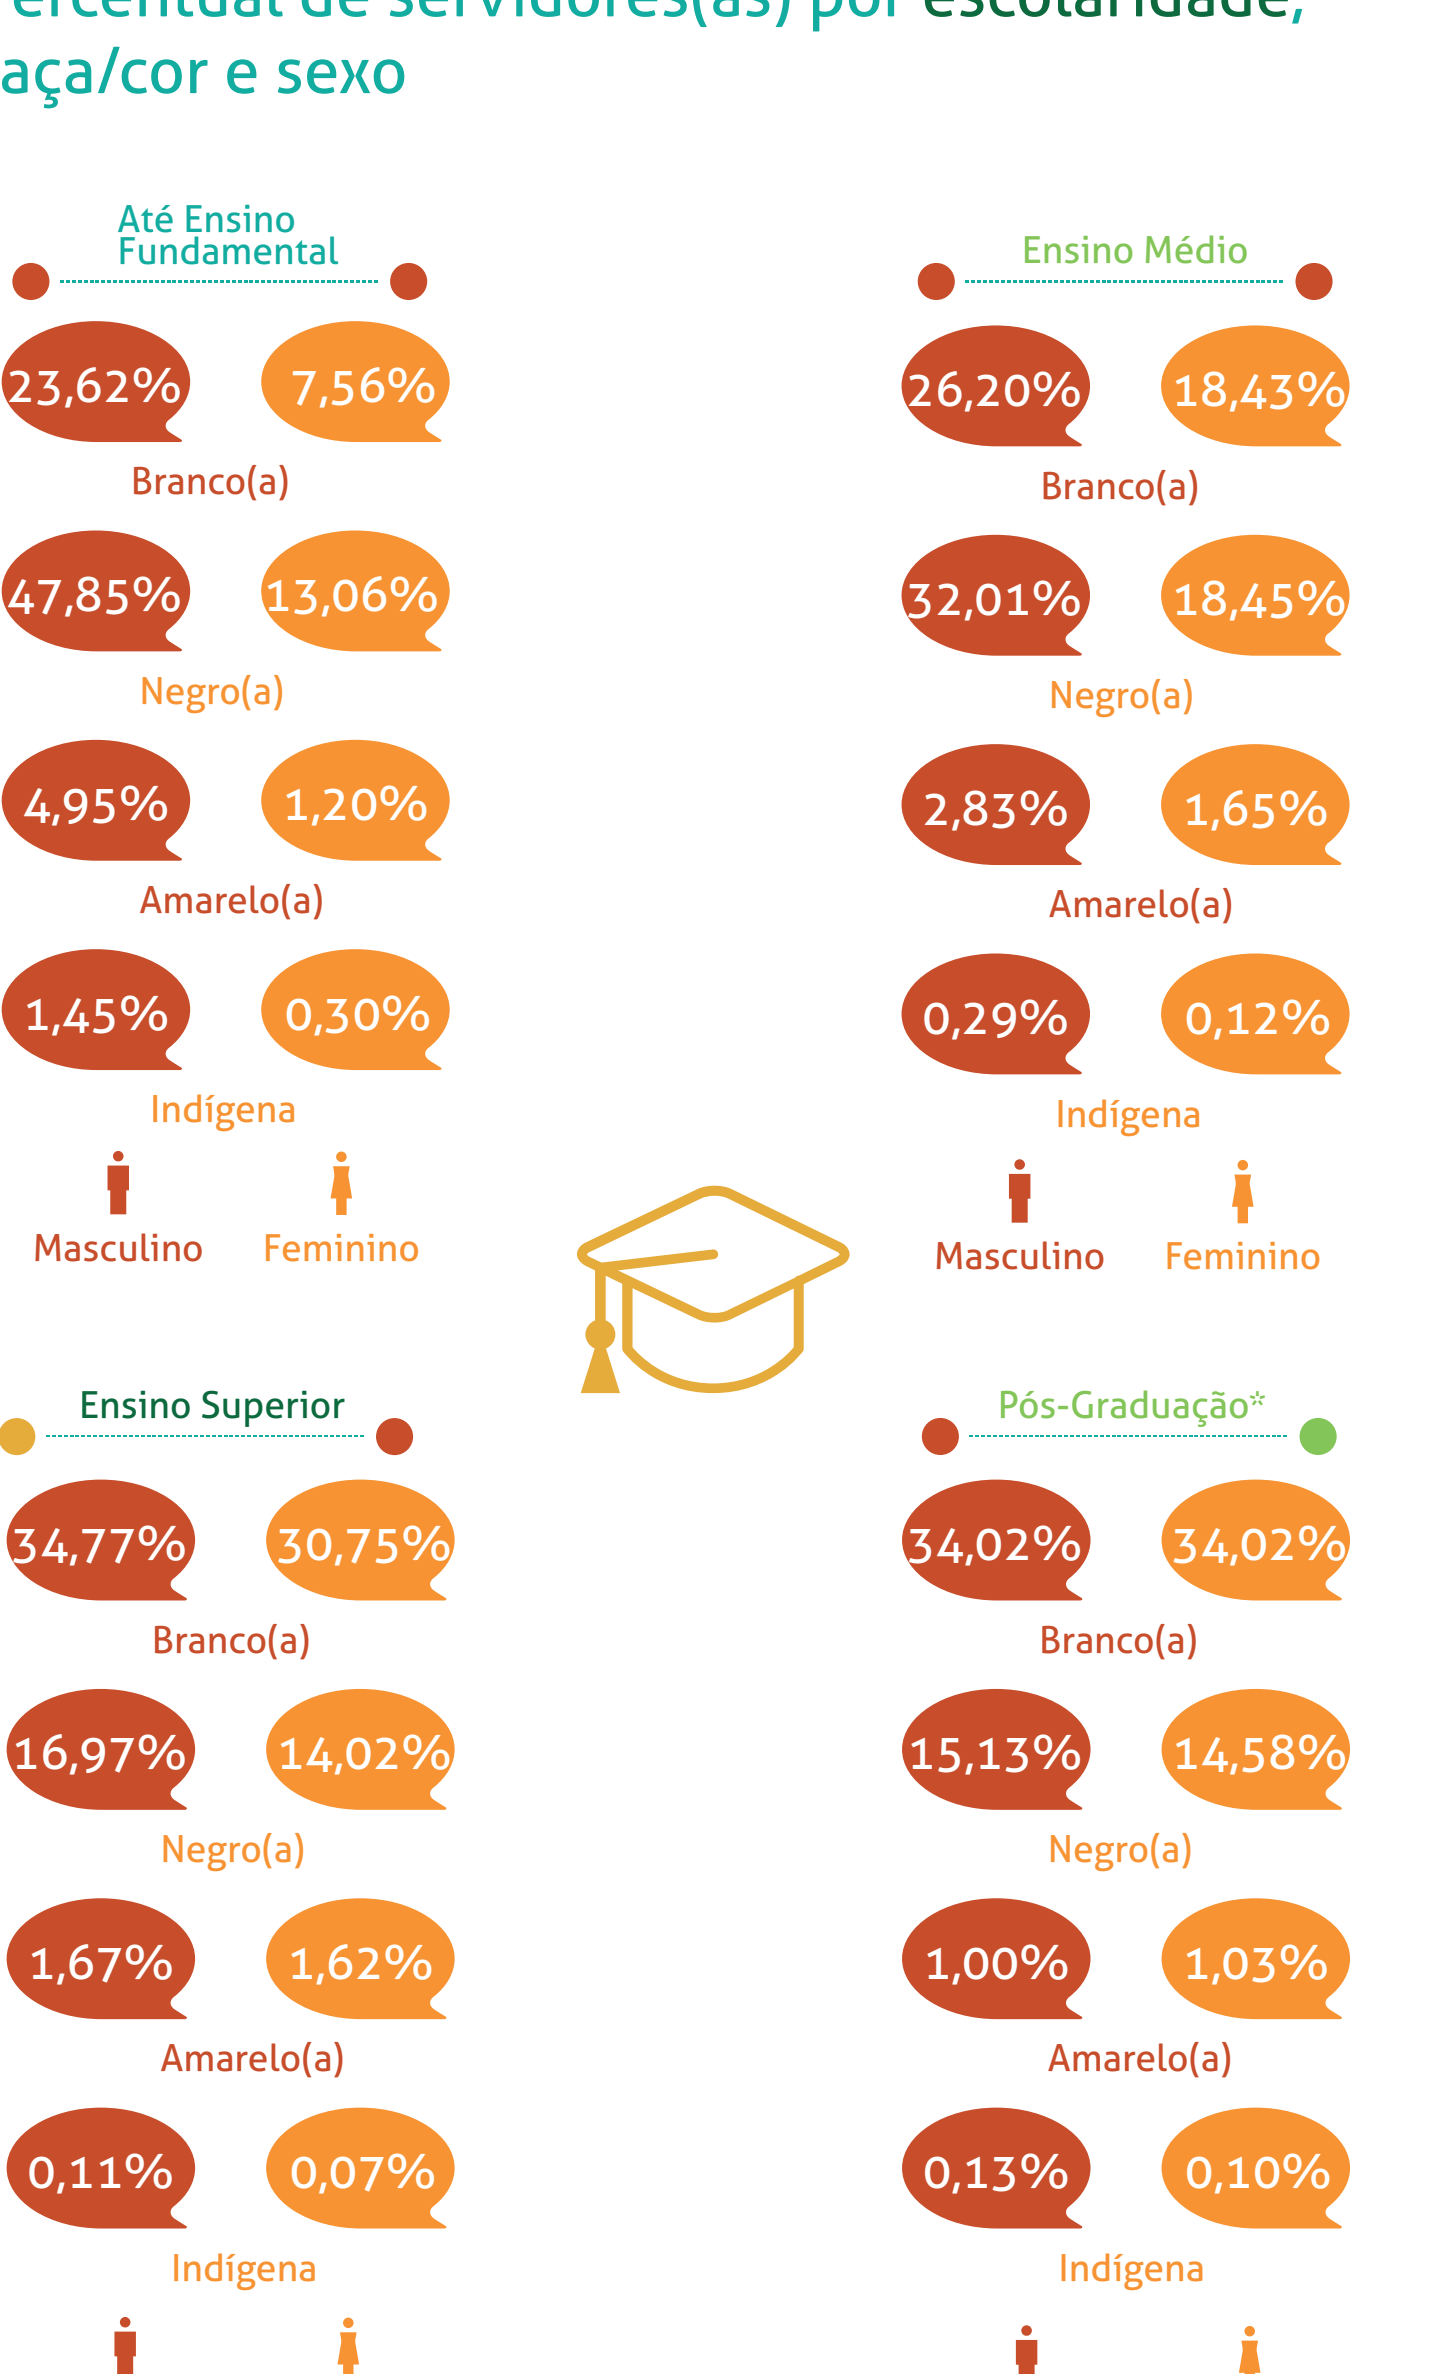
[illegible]ercentual de servidores(as) por escolaridade, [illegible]aça/cor e sexo

Até Ensino Fundamental

23,62% 7,56%
Branco(a)

47,85% 13,06%
Negro(a)

4,95% 1,20%
Amarelo(a)

1,45% 0,30%
Indígena

Masculino Feminino

Ensino Médio

26,20% 18,43%
Branco(a)

32,01% 18,45%
Negro(a)

2,83% 1,65%
Amarelo(a)

0,29% 0,12%
Indígena

Masculino Feminino

Ensino Superior

34,77% 30,75%
Branco(a)

16,97% 14,02%
Negro(a)

1,67% 1,62%
Amarelo(a)

0,11% 0,07%
Indígena

Pós-Graduação*

34,02% 34,02%
Branco(a)

15,13% 14,58%
Negro(a)

1,00% 1,03%
Amarelo(a)

0,13% 0,10%
Indígena